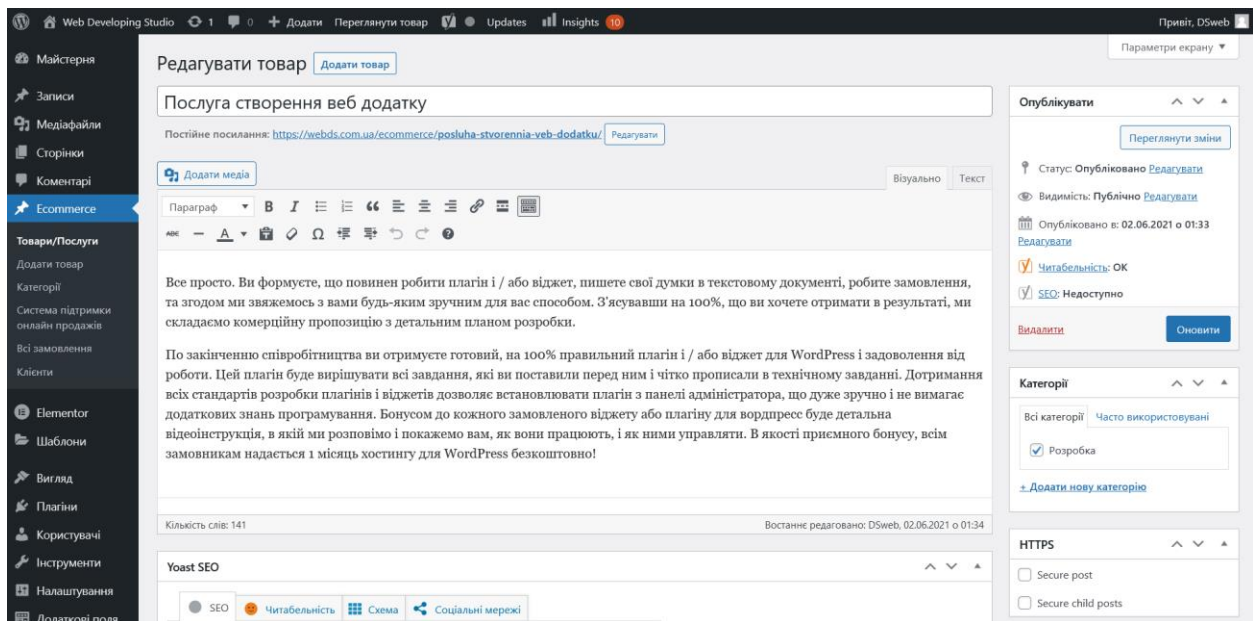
Web Developing Studio 1 0 + Додати Переглянути товар Updates Insights 10 Привіт, DSweb

Параметри екрану ▼

Майстерня
Записи
Медіафайли
Сторінки
Коментарі
Ecommerce
Товари/Послуги
Додати товар
Категорії
Система підтримки онлайн продажів
Всі замовлення
Клієнти
Elementor
Шаблони
Вигляд
Плагіни
Користувачі
Інструменти
Налаштування
Додаткові поля

Редагувати товар Додати товар

Послуга створення веб додатку

Постійне посилання: https://webds.com.ua/ecommerce/posluha-stvorennia-veb-dodatku/ Редагувати

Додати медіа

Візуально Текст

Параграф

Все просто. Ви формуєте, що повинен робити плагін і / або віджет, пишете свої думки в текстовому документі, робите замовлення, та згодом ми зв'яжемось з вами будь-яким зручним для вас способом. З'ясувавши на 100%, що ви хочете отримати в результаті, ми складаємо комерційну пропозицію з детальним планом розробки.

По закінченню співробітництва ви отримуєте готовий, на 100% правильний плагін і / або віджет для WordPress і задоволення від роботи. Цей плагін буде вирішувати всі завдання, які ви поставили перед ним і чітко прописали в технічному завданні. Дотримання всіх стандартів розробки плагінів і віджетів дозволяє встановлювати плагін з панелі адміністратора, що дуже зручно і не вимагає додаткових знань програмування. Бонусом до кожного замовленого віджету або плагіну для вордпресс буде детальна відеоінструкція, в якій ми розповімо і покажемо вам, як вони працюють, і як ними управляти. В якості приємного бонусу, всім замовникам надається 1 місяць хостингу для WordPress безкоштовно!

Кількість слів: 141

Востаннє редаговано: DSweb, 02.06.2021 о 01:34

Yoast SEO

SEO Читабельність Схема Соціальні мережі

Опублікувати

Переглянути зміни

Статус: Опубліковано Редагувати

Видимість: Публічно Редагувати

Опубліковано в: 02.06.2021 о 01:33 Редагувати

Читабельність: OK

SEO: Недоступно

Видалити

Оновити

Категорії

Всі категорії Часто використовувані

Розробка

+ Додати нову категорію

HTTPS

Secure post

Secure child posts